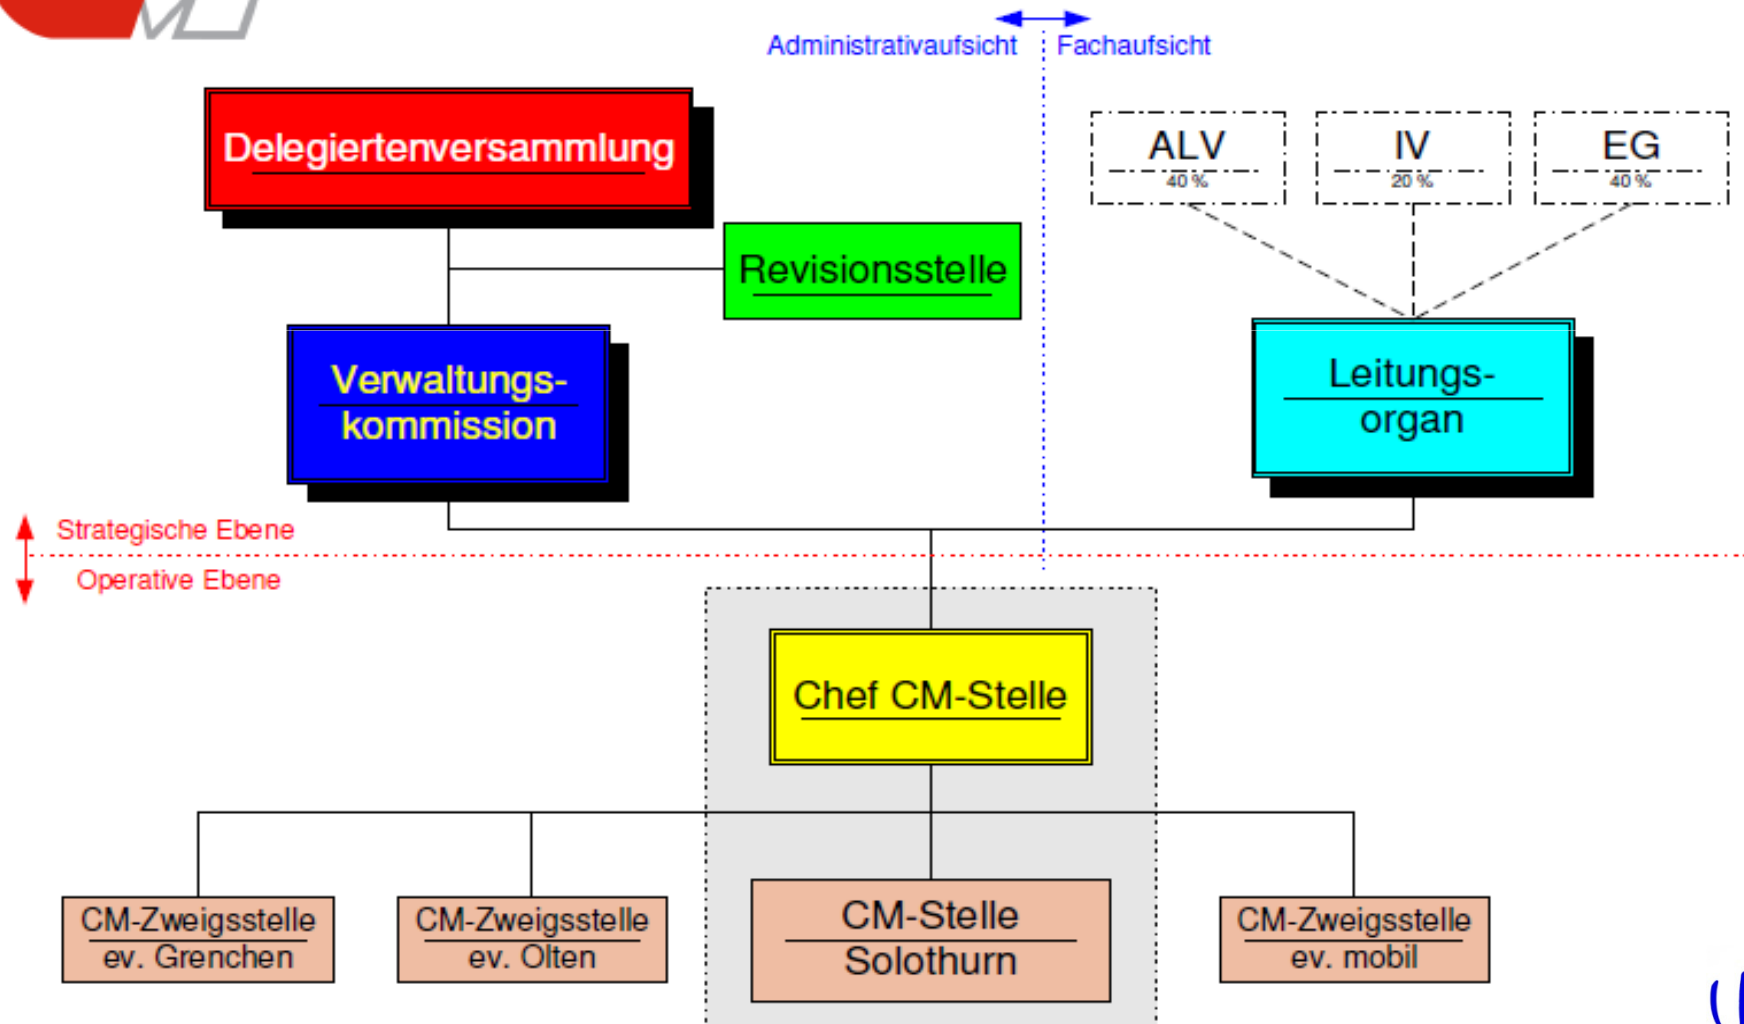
Administrativaufsicht
Fachaufsicht

Delegiertenversammlung

ALV
40 %

IV
20 %

EG
40 %

Revisionsstelle

Verwaltungskommission

Leitungsorgan

Strategische Ebene

Operative Ebene

Chef CM-Stelle

CM-Zweigsstelle
ev. Grenchen

CM-Zweigsstelle
ev. Olten

CM-Stelle
Solothurn

CM-Zweigsstelle
ev. mobil